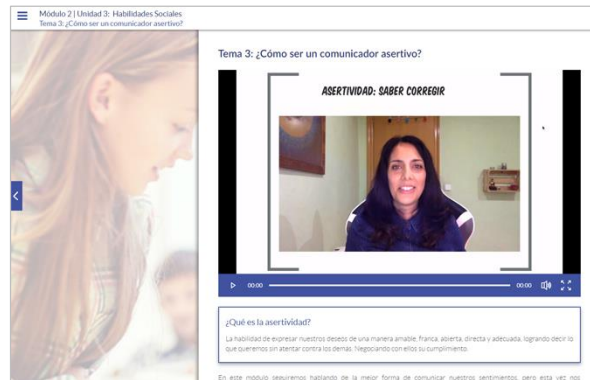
Módulo 2 | Unidad 3: Habilidades Sociales
Tema 3: ¿Cómo ser un comunicador asertivo?

Tema 3: ¿Cómo ser un comunicador asertivo?

ASERTIVIDAD: SABER CORREGIR

00:00 00:00

¿Qué es la asertividad?

La habilidad de expresar nuestros deseos de una manera amable, franca, abierta, directa y adecuada, logrando decir lo que queremos sin atentar contra los demás. Negociando con ellos su cumplimiento.

En este módulo seguiremos hablando de la mejor forma de comunicar nuestros sentimientos, pero esta vez nos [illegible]